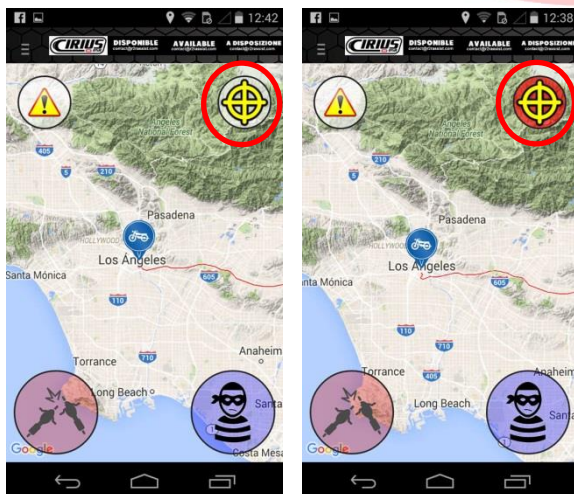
12:42

CIRIUS DISPONIBLE AVAILABLE A DISPOSIZIONE

Angeles National Forest

405 5 210

Pasadena

HOLLYWOOD

Los Angeles

Santa Monica

605

110

710

Torrance

Anaheim

Long Beach

Santa

Google

Costa Mesa

12:38

CIRIUS DISPONIBLE AVAILABLE A DISPOSIZIONE

Angeles National Forest

210

5

Pasadena

HOLLYWOOD

Los Angeles

Santa Monica

605

110

710

405

Anaheim

Long Beach

Google